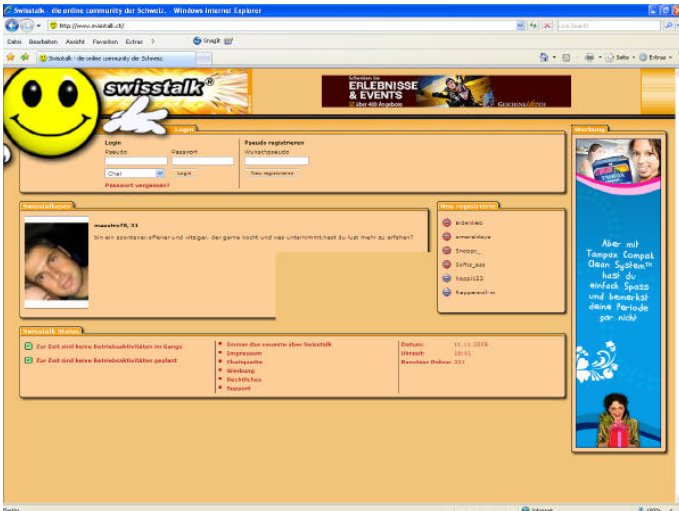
Swisstalk - die online community der Schweiz. - Windows Internet Explorer

http://www.swisstalk.ch/

Live Search

Datei Bearbeiten Ansicht Favoriten Extras ?

SnagIt

Swisstalk - die online community der Schweiz

Seite Extras

swisstalk®

Schenken Sie ERLEBNISSE & EVENTS über 400 Angebote

Geschenkideen

Login

Login
Pseudo
Passwort
Chat
Login
Passwort vergessen?

Pseudo registrieren
Wunschpseudo
Neu registrieren

Werbung

Swisstalkuser

maestro78, 31

bin ein spontaner offener und vitaler. der gerne kocht und was unternimmt.hast du lust mehr zu erfahren?

Neu registriert

eldenlieb
emeraldeye
Snoopy_
Sofie_xxx
hoppi123
Keppenrot-m

Aber mit Tampax Compak Clean System™ hast du einfach Spass und bemerkst deine Periode gar nicht

Swisstalk Status

Zur Zeit sind keine Betriebsaktivitäten im Gange

Zur Zeit sind keine Betriebsaktivitäten geplant

Immer das neueste über Swisstalk
Impressum
Chatiquette
Werbung
Rechtliches
Support

Datum: 11.11.2008
Uhrzeit: 19:01
Besucher Online: 211

Fertig

Internet

100%